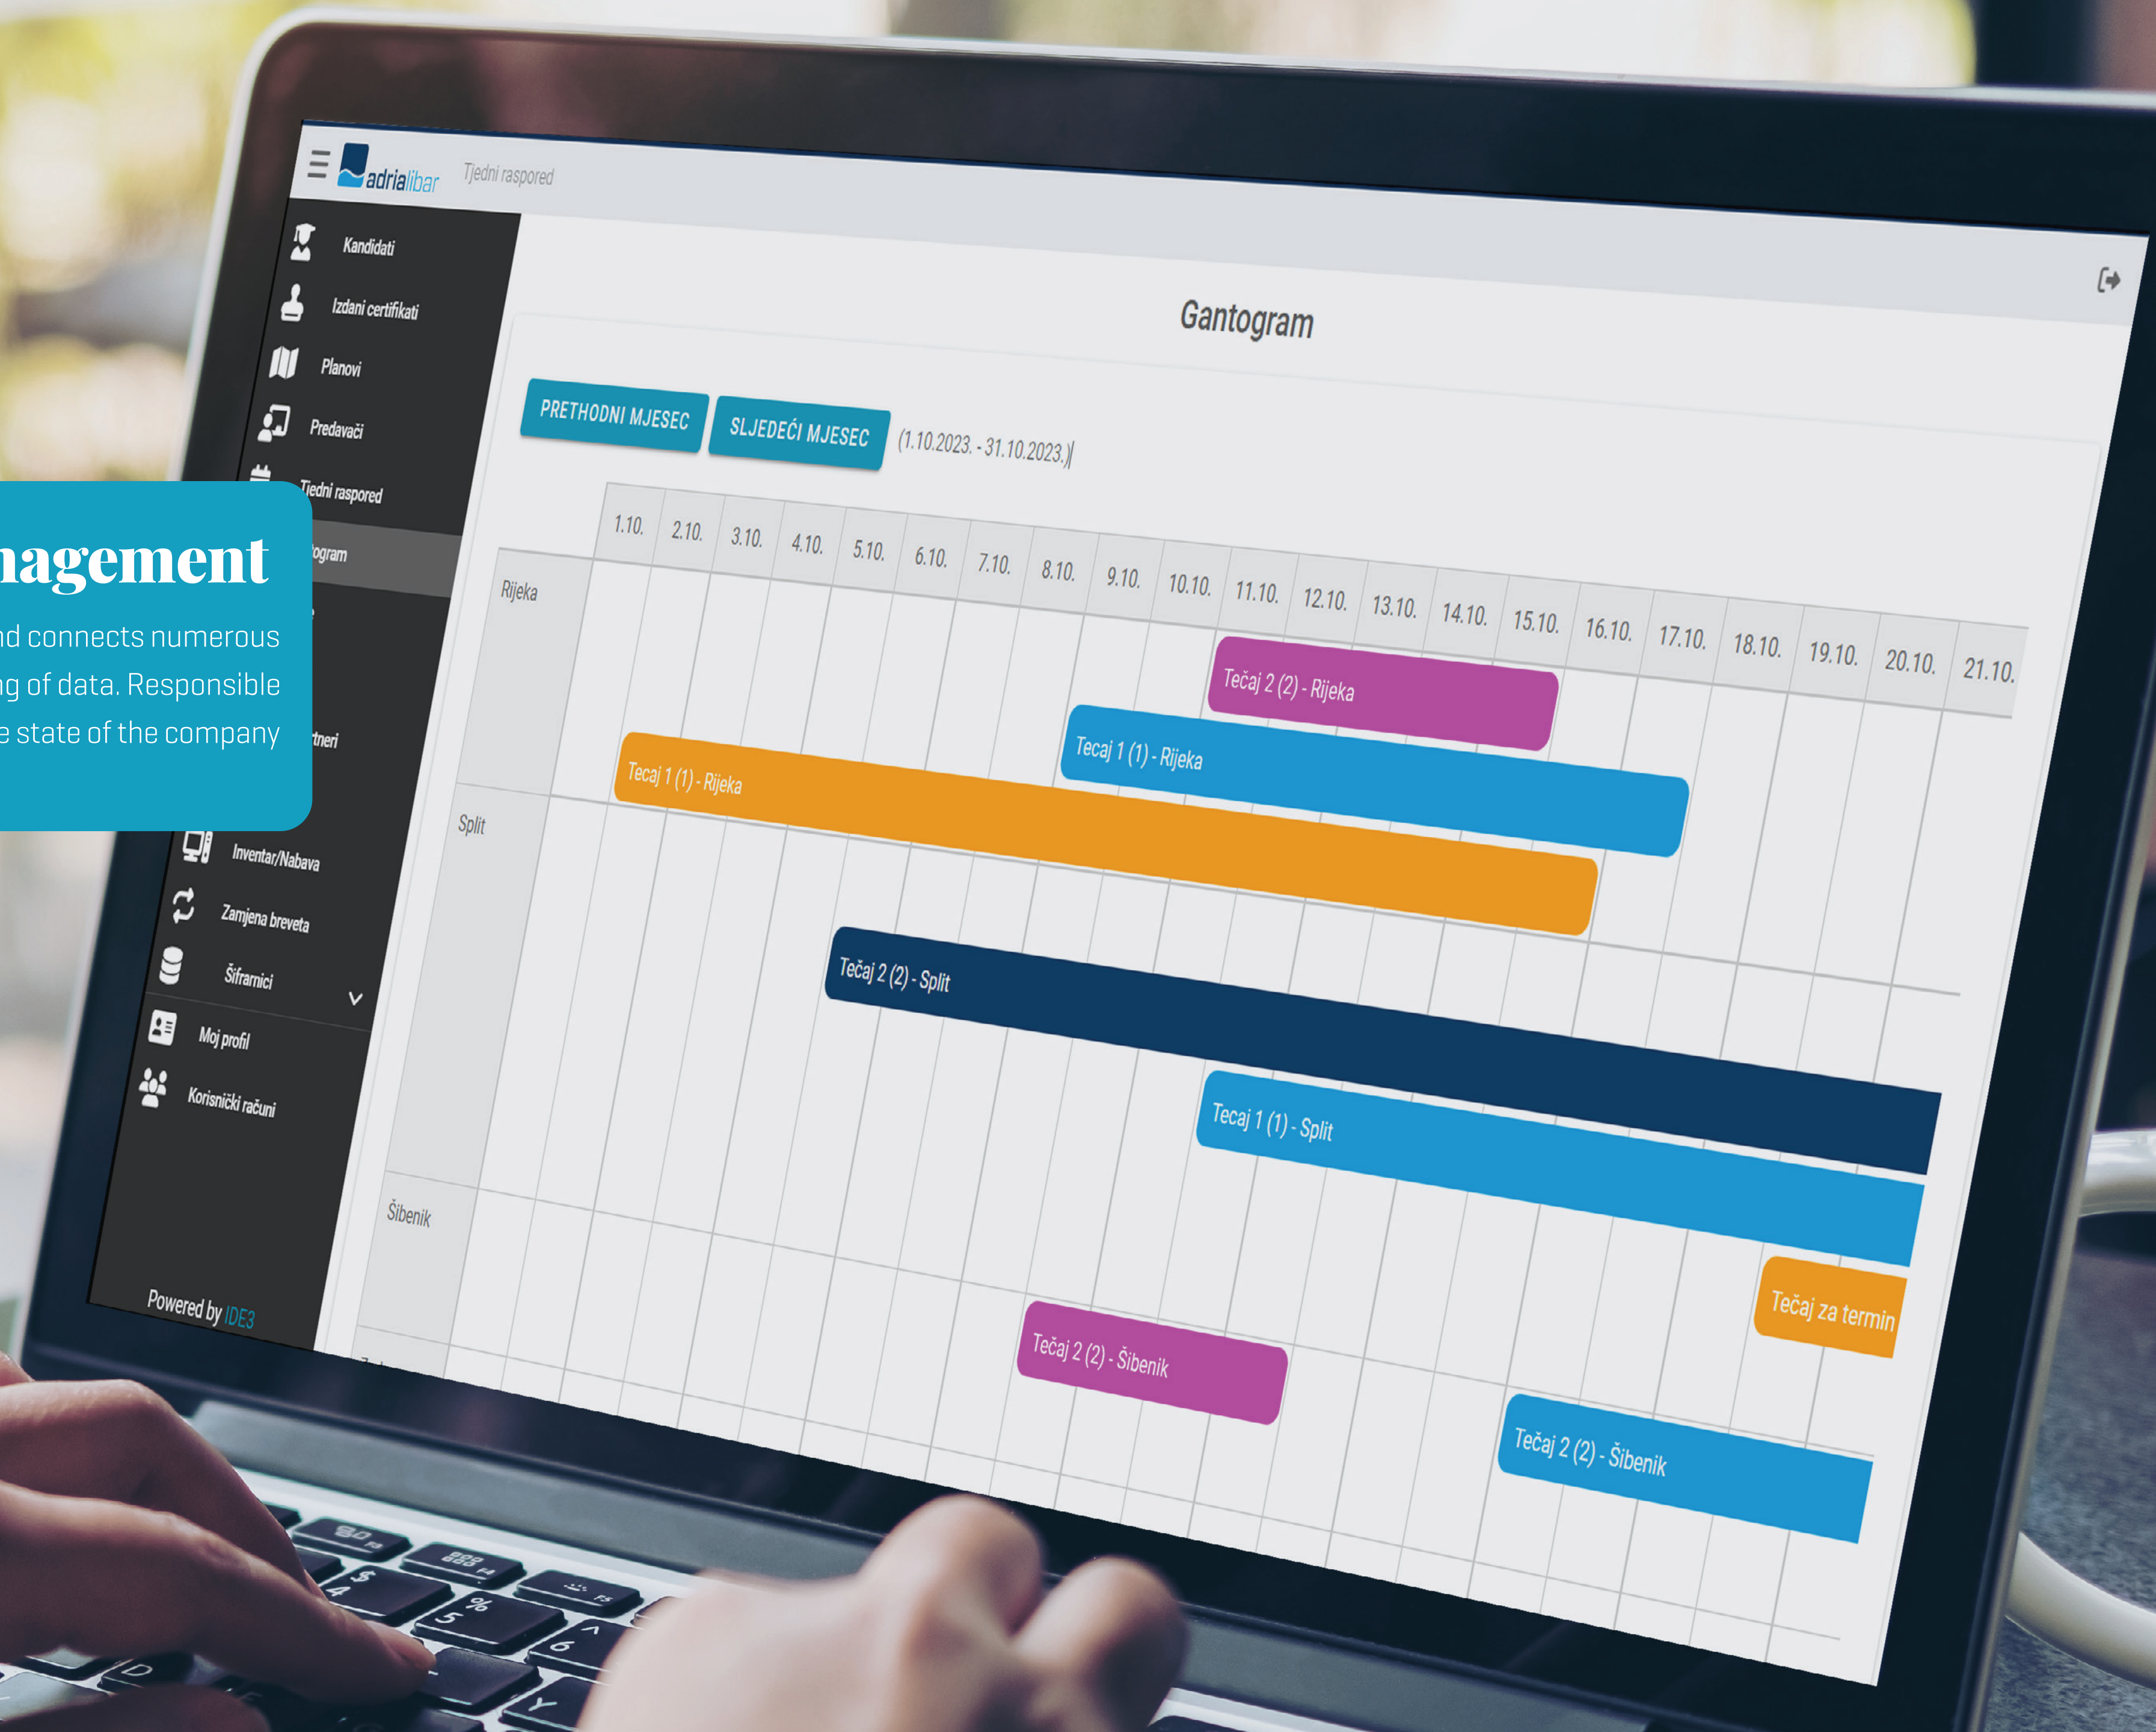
adrialibar Tjedni raspored

Kandidati
Izdani certifikati
Planovi
Predavači
Tjedni raspored
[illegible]ogram
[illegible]tneri
Inventar/Nabava
Zamjena breveta
Šifrarnici
Moj profil
Korisnički računi

Powered by IDE3

nagement

nd connects numerous ng of data. Responsible e state of the company

Gantogram

PRETHODNI MJESEC
SLJEDEĆI MJESEC
(1.10.2023. - 31.10.2023.)

| | 1.10. | 2.10. | 3.10. | 4.10. | 5.10. | 6.10. | 7.10. | 8.10. | 9.10. | 10.10. | 11.10. | 12.10. | 13.10. | 14.10. | 15.10. | 16.10. | 17.10. | 18.10. | 19.10. | 20.10. | 21.10. |
|---|---|---|---|---|---|---|---|---|---|---|---|---|---|---|---|---|---|---|---|---|---|
| Rijeka | | | | | | | | | | | | | | | | | | | | | |
| Split | | | | | | | | | | | | | | | | | | | | | |
| Šibenik | | | | | | | | | | | | | | | | | | | | | |

Tečaj 2 (2) - Rijeka
Tecaj 1 (1) - Rijeka
Tecaj 1 (1) - Rijeka
Tečaj 2 (2) - Split
Tecaj 1 (1) - Split
Tečaj za termin
Tečaj 2 (2) - Šibenik
Tečaj 2 (2) - Šibenik